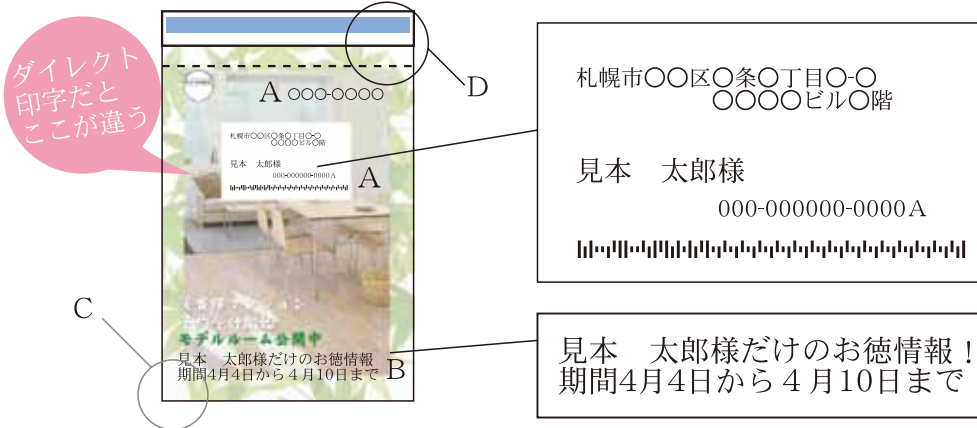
ダイレクト印字だとここが違う

A 000-0000

札幌市〇〇区〇条〇丁目〇-〇
〇〇〇〇ビル〇階

見本　太郎様
000-000000-0000A

A

D

C

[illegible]
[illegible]
モデルルーム公開中

見本　太郎様だけのお徳情報
期間4月4日から４月10日まで

B

札幌市〇〇区〇条〇丁目〇-〇
〇〇〇〇ビル〇階

見本　太郎様

000-000000-0000A

見本　太郎様だけのお徳情報！
期間4月4日から４月10日まで